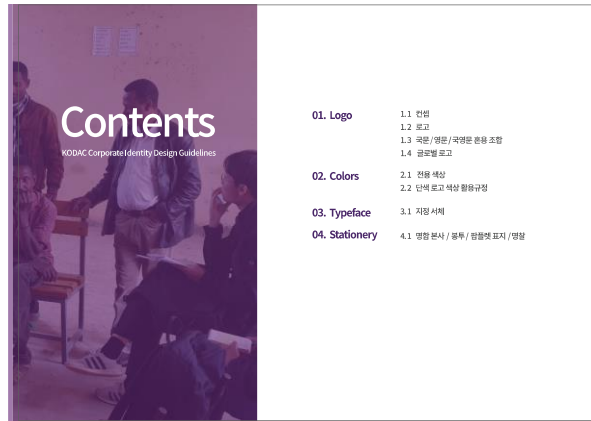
Contents
KODAC Corporate Identity Design Guidelines

01. Logo
1.1 컨셉
1.2 로고
1.3 국문 / 영문 / 국영문 혼용 조합
1.4 글로벌 로고

02. Colors
2.1 전용 색상
2.2 단색 로고 색상 활용규정

03. Typeface
3.1 지정 서체

04. Stationery
4.1 명함 본사 / 봉투 / 팜플렛 표지 / 명찰